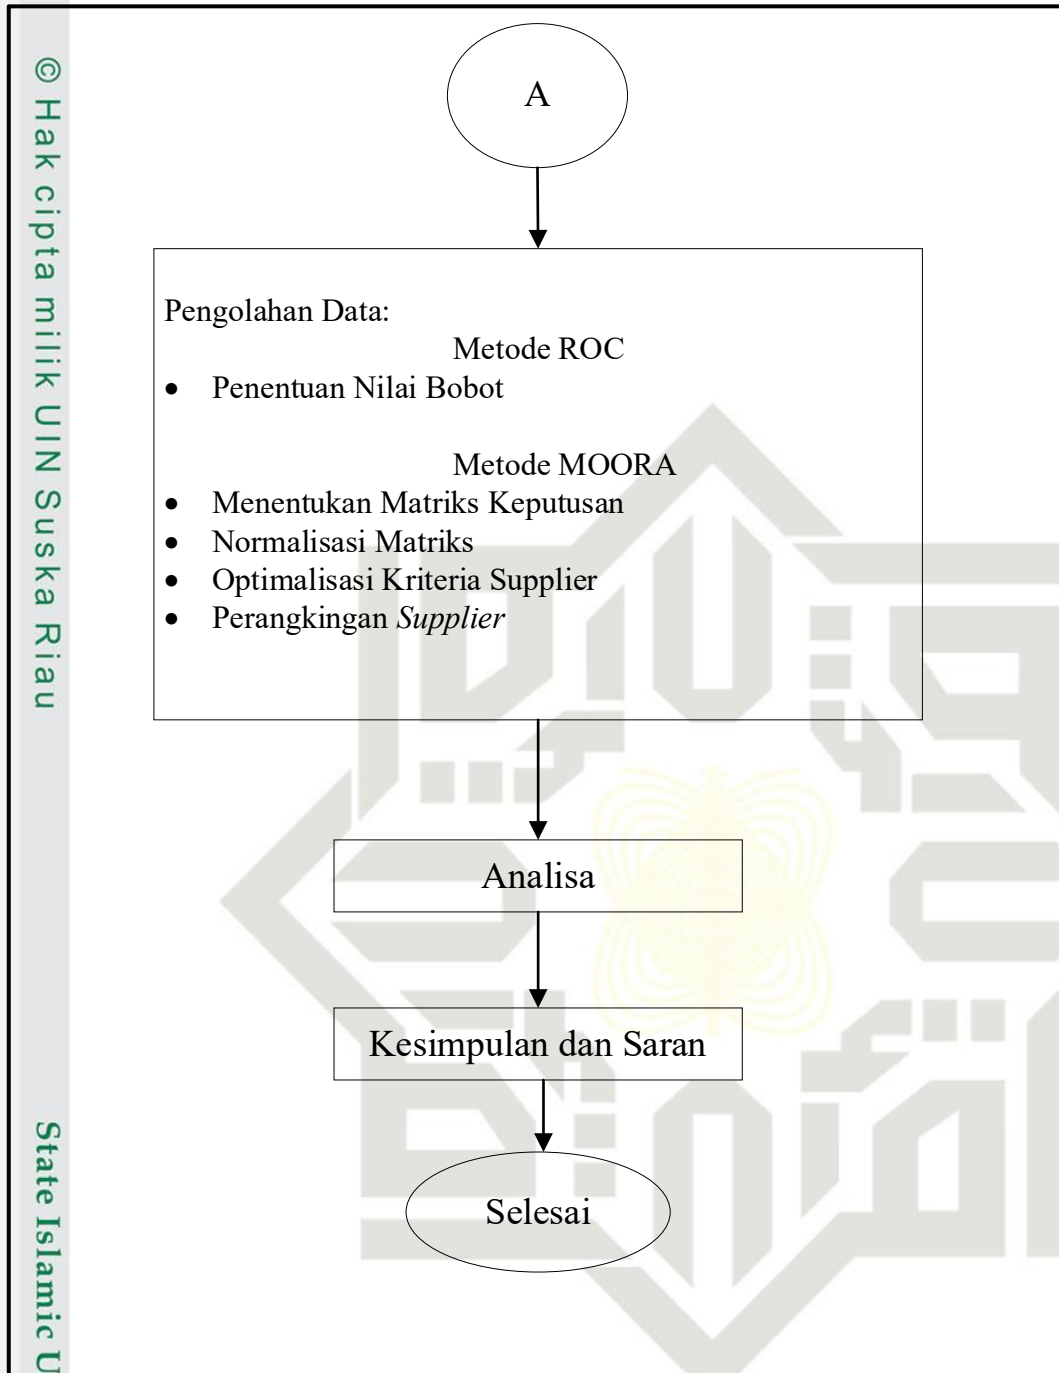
© Hak cipta milik UIN Suska Riau

State Islamic U

A

Pengolahan Data:

Metode ROC

- Penentuan Nilai Bobot

Metode MOORA

- Menentukan Matriks Keputusan
- Normalisasi Matriks
- Optimalisasi Kriteria Supplier
- Perangkingan *Supplier*

Analisa

Kesimpulan dan Saran

Selesai